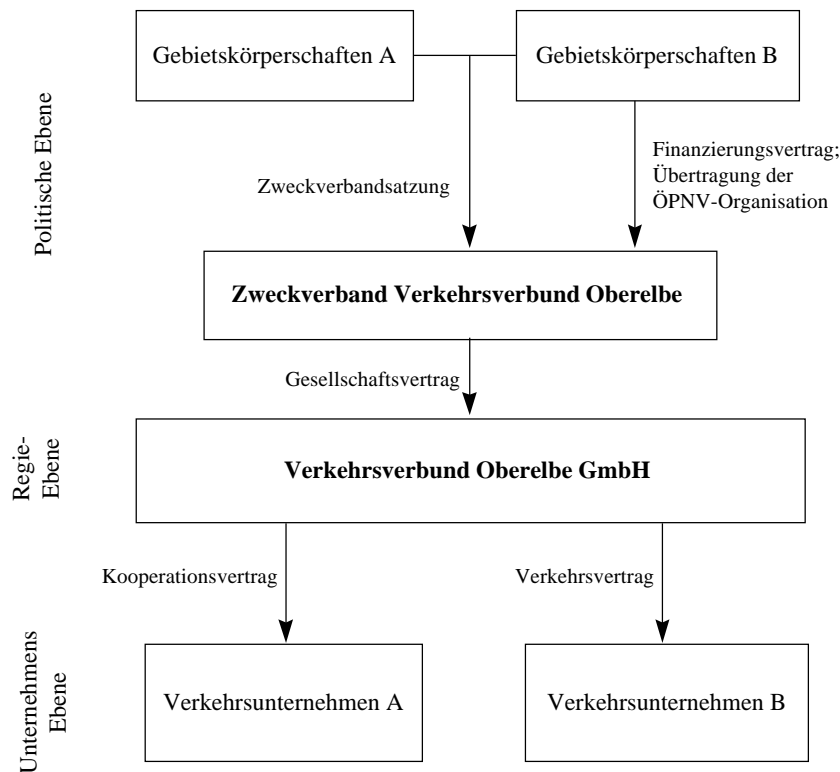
Politische Ebene

Gebietskörperschaften A

Gebietskörperschaften B

Zweckverbandsatzung

Finanzierungsvertrag; Übertragung der ÖPNV-Organisation

**Zweckverband Verkehrsverbund Oberelbe**

Gesellschaftsvertrag

Regie-Ebene

**Verkehrsverbund Oberelbe GmbH**

Kooperationsvertrag

Verkehrsvertrag

Unternehmens Ebene

Verkehrsunternehmen A

Verkehrsunternehmen B